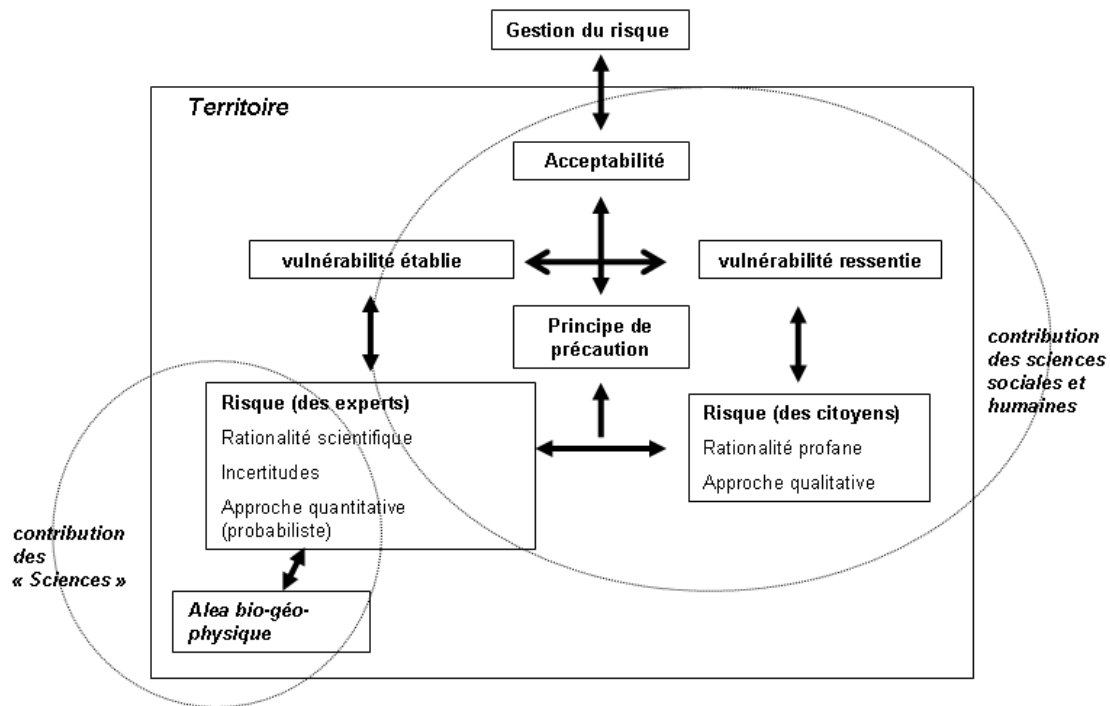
Gestion du risque

Territoire

Acceptabilité

vulnérabilité établie

vulnérabilité ressentie

Principe de précaution

contribution des sciences sociales et humaines

Risque (des experts)
Rationalité scientifique
Incertitudes
Approche quantitative (probabiliste)

Risque (des citoyens)
Rationalité profane
Approche qualitative

contribution des « Sciences »

Alea bio-géo-physique